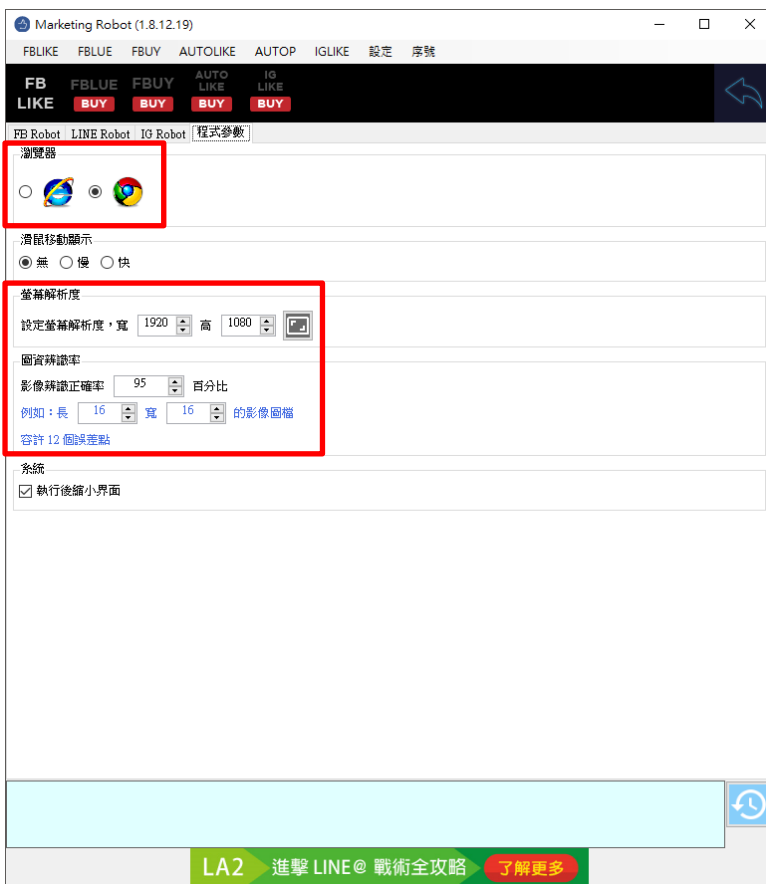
Marketing Robot (1.8.12.19)

FBLIKE FBLUE FBUY AUTOLIKE AUTOP IGLIKE 設定 序號

FB LIKE FBLUE BUY FBUY BUY AUTO LIKE BUY IG LIKE BUY

FB Robot LINE Robot IG Robot 程式參數

瀏覽器

滑鼠移動顯示
無 慢 快

螢幕解析度
設定螢幕解析度，寬 1920 高 1080

圖資辨識率
影像辨識正確率 95 百分比
例如：長 16 寬 16 的影像圖檔
容許 12 個誤差點

系統
執行後縮小界面

LA2 進擊 LINE@ 戰術全攻略 了解更多